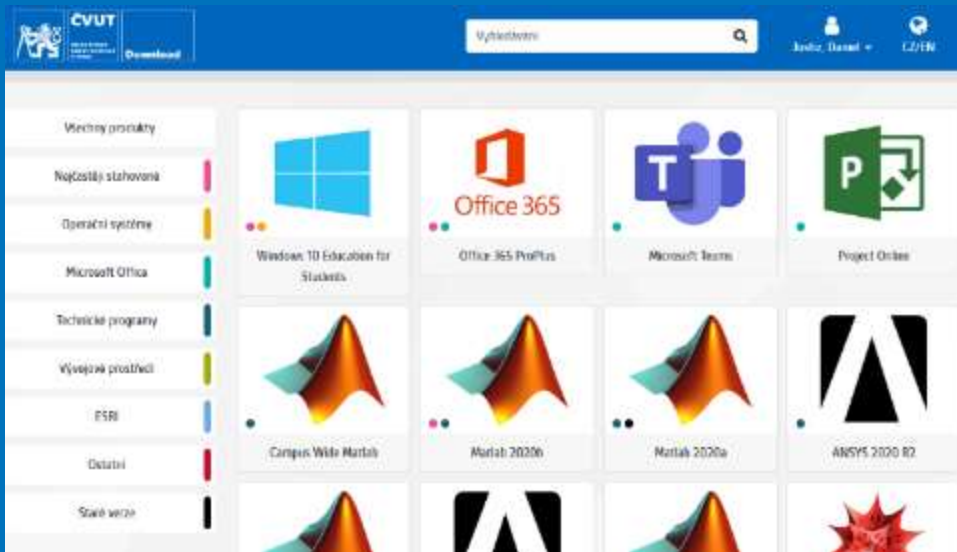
ČVUT

Download

Vyhledávání

Jostu, Daniel

CZ/EN

Všechny produkty

Nejčastěji stahované

Operační systémy

Microsoft Office

Technické programy

Vývojové prostředí

ESRI

Ostatní

Staré verze

Windows 10 Education for Students

Office 365

Office 365 ProPlus

Microsoft Teams

Project Online

Campus Wide Matlab

Matlab 2020b

Matlab 2020a

ANSYS 2020 R2